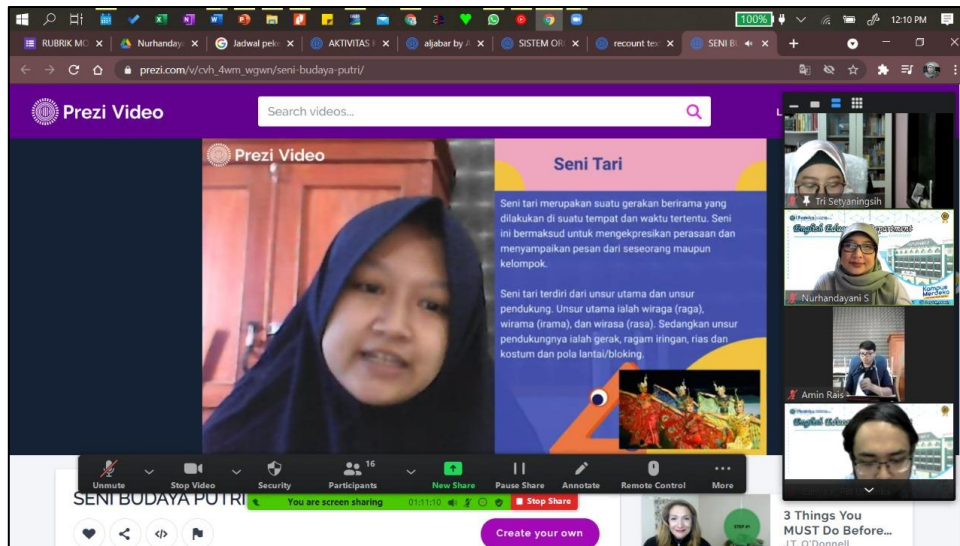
100% 12:10 PM

RUBRIK MO × Nurhanday × Jadwal pel × AKTIVITAS × aljabar by × SISTEM OR × recount te × SENI BU ×

prezi.com/v/cvh_4wm_wgwn/seni-budaya-putri/

Prezi Video

Search videos...

Prezi Video

Seni Tari

Seni tari merupakan suatu gerakan berirama yang dilakukan di suatu tempat dan waktu tertentu. Seni ini bermaksud untuk mengekpresikan perasaan dan menyampaikan pesan dari seseorang maupun kelompok.

Seni tari terdiri dari unsur utama dan unsur pendukung. Unsur utama ialah wiraga (raga), wirama (irama), dan wirasa (rasa). Sedangkan unsur pendukungnya ialah gerak, ragam iringan, rias dan kostum dan pola lantai/bloking.

Tri Setyaningsih

Nurhandayani S

Amin Rais

Unmute Stop Video Security Participants 16 New Share Pause Share Annotate Remote Control More

SENI BUDAYA PUTRI

You are screen sharing 01:11:10 Stop Share

Create your own

3 Things You MUST Do Before...

J.T. O'Donnell